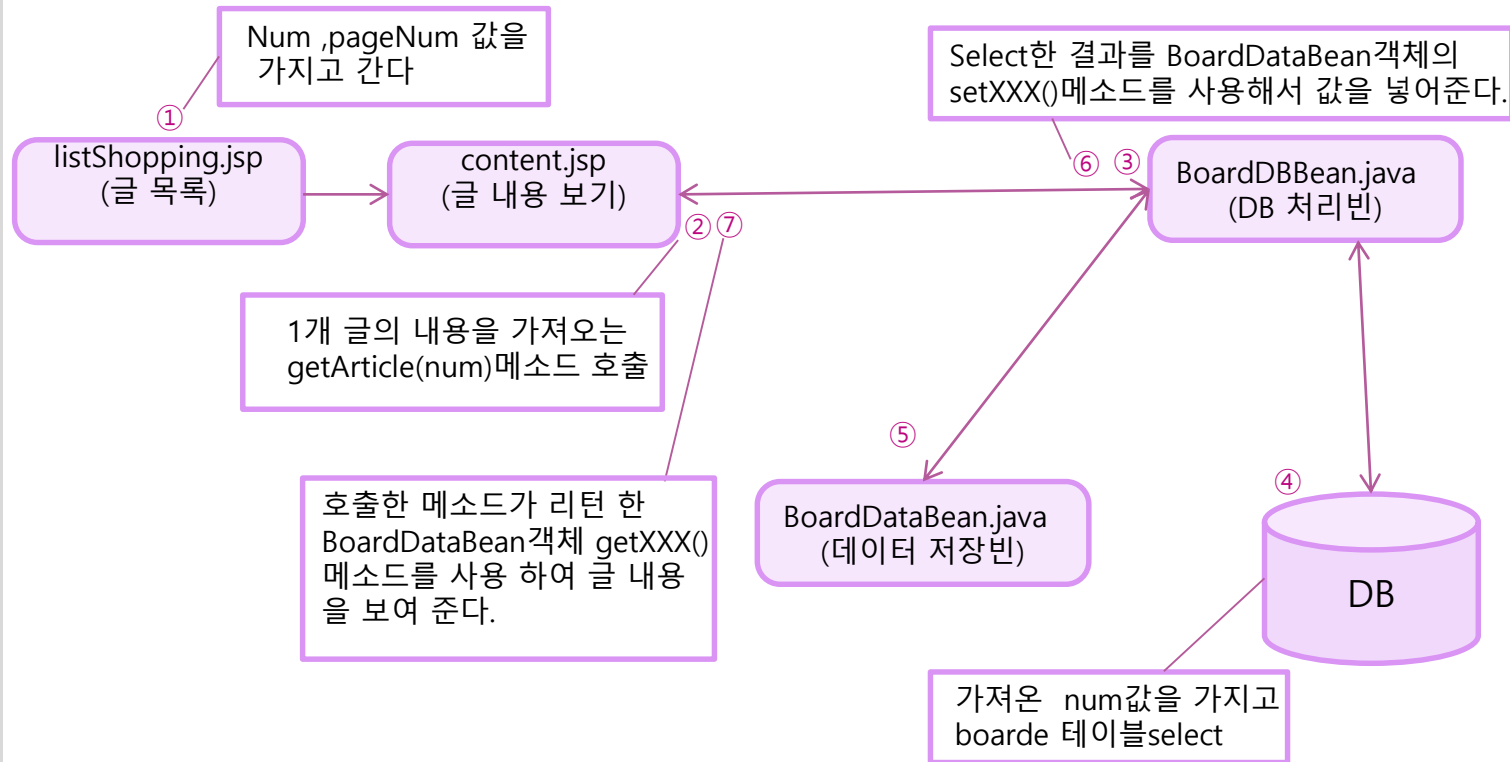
Num ,pageNum 값을 가지고 간다

①

listShopping.jsp
(글 목록)

content.jsp
(글 내용 보기)

Select한 결과를 BoardDataBean객체의 setXXX()메소드를 사용해서 값을 넣어준다.

⑥ ③

BoardDBBean.java
(DB 처리빈)

② ⑦

1개 글의 내용을 가져오는 getArticle(num)메소드 호출

⑤

호출한 메소드가 리턴 한 BoardDataBean객체 getXXX() 메소드를 사용 하여 글 내용을 보여 준다.

BoardDataBean.java
(데이터 저장빈)

④

DB

가져온 num값을 가지고 boarde 테이블select